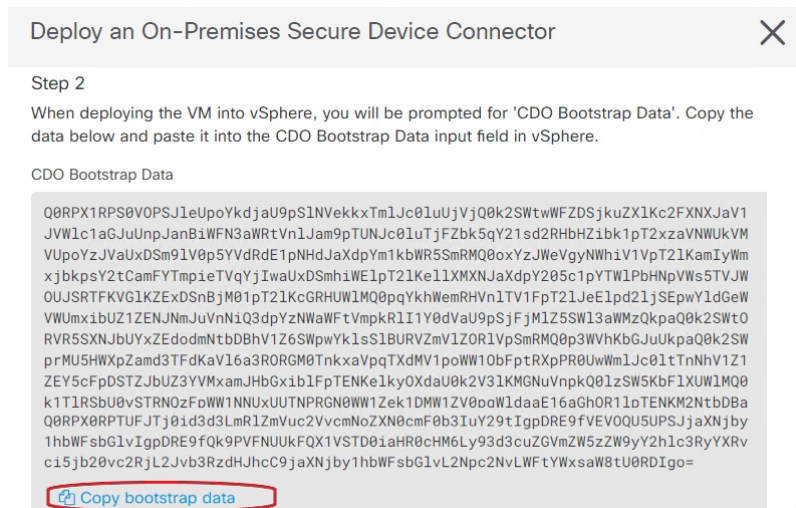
Deploy an On-Premises Secure Device Connector

Step 2

When deploying the VM into vSphere, you will be prompted for 'CDO Bootstrap Data'. Copy the data below and paste it into the CDO Bootstrap Data input field in vSphere.

CDO Bootstrap Data

Q0RPX1RPS0VOPSJleUpoYkdjaU9pSlNVekkxTmlJc0luUjVjQ0k2SWtwWFZDSjkuZXlKc2FXNXJaV1JVWlc1aGJuUnpJanBiWFN3aWRtVnlJam9pTUNJc0luTjFZbk5qY21sd2RHbHZibk1pT2xzaVNWUkVMVUpoYzJVaUxDSm9lV0p5YVdRdE1pNHdJaXdpYm1kbWR5SmRMQ0oxYzJWeVgyNWhiV1VpT2lKamIyWmxjbkpsY2tCamFYTmpieTVqYjIwaUxDSmhiWElpT2lKellXMXNJaXdpY205c1pYTWlPbHNpVWs5TVJWOUJSRTFKVGlKZExDSnBjM01pT2lKcGRHUWlMQ0pqYkhWemRHVnlTV1FpT2lJeElpd2ljSEpwYldGeWVWUmxibUZ1ZEVNJmJuVnNiQ3dpYzNWaWFtVmpkRlI1Y0dVaU9pSjFjMlZ5SWl3aWMzQkpaQ0k2SWtORVR5SXNJbUYyZEdodmNtbDBhV1Z6SWpwYklsSlBURVZmVlZOR1VpSmRMQ0p3YVhKbGJuUkpaQ0k2SWprMU5HWXpZamd3TFdKaVl6a3RORGM0TnkxaVpqTXdMV1poYmprd1pGQmtRXpPR0UwWmlJc0ltTnNhV1Z1ZEY5cFpDSTZJbUZ3YVMxamJHbGxiblFpTENKelkyOXdaU0k2V3lKMGNuVnpkQ0lzSW5KbFlXUWlMQ0lyZFNVa1FnWUtIaVNTVU5VUTFQRGN0WW1Zek1DMW1ZV0poWldaaE16ZGhOR1lpTENKM2NtbDBaQ0UwRPTUFJTj0id3dLmRlZmVuc2VvcmNoZXN0cmF0b3IuY29tIgpDRE9fVEVOQU5UPSJjaXNjby1hbWFsbGlvIgpDRE9fQk9PVFNUUkFQX1VSTD0iaHR0cHM6Ly93d3cuZGVmZW5zZW9yY2hlc3RyYXRvci5jb20vc2RjL2Jvb3RzdHJhcC9jaXNjby1hbWFsbGlvL2Npc2NvLWFtYWxsaW8tU0RDIgo=

Copy bootstrap data